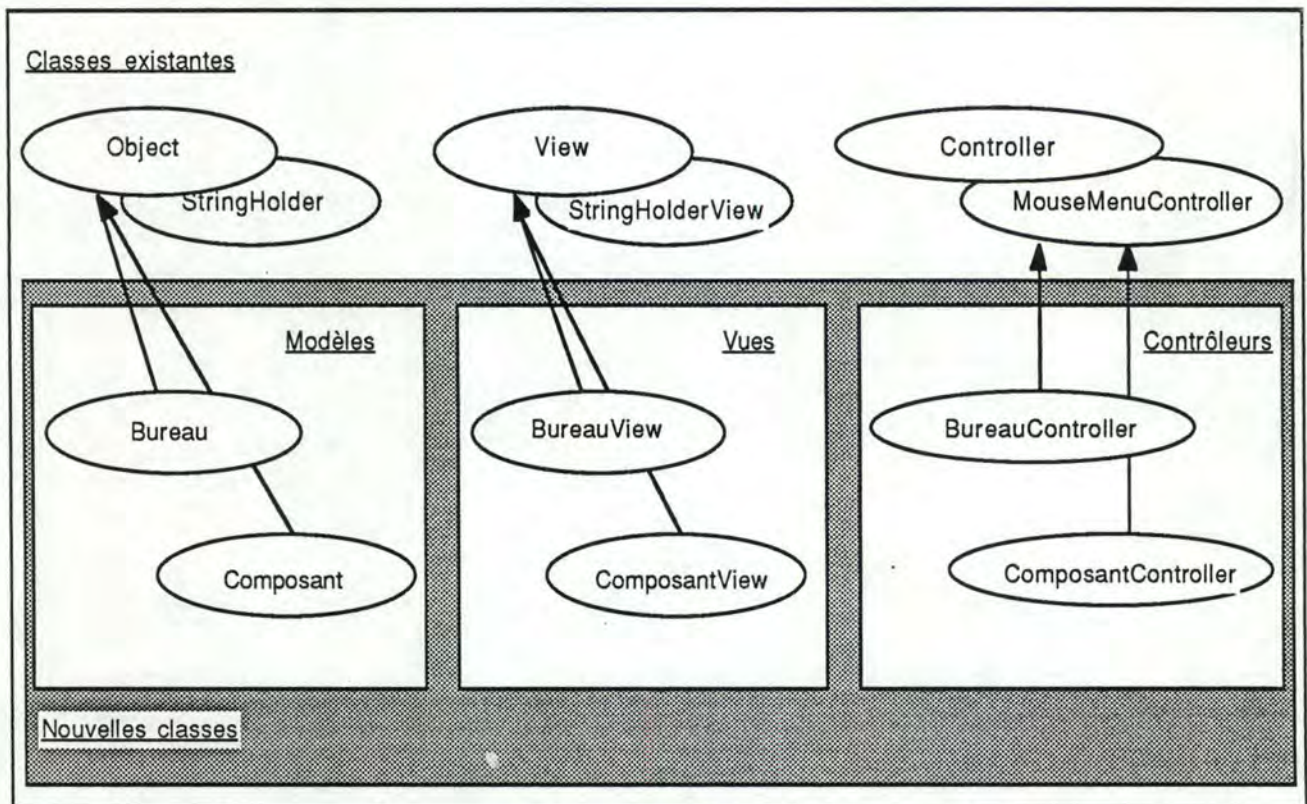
Classes existantes

Object

StringHolder

View

StringHolderView

Controller

MouseMenuController

Modèles

Bureau

Composant

Vues

BureauView

ComposantView

Contrôleurs

BureauController

ComposantController

Nouvelles classes